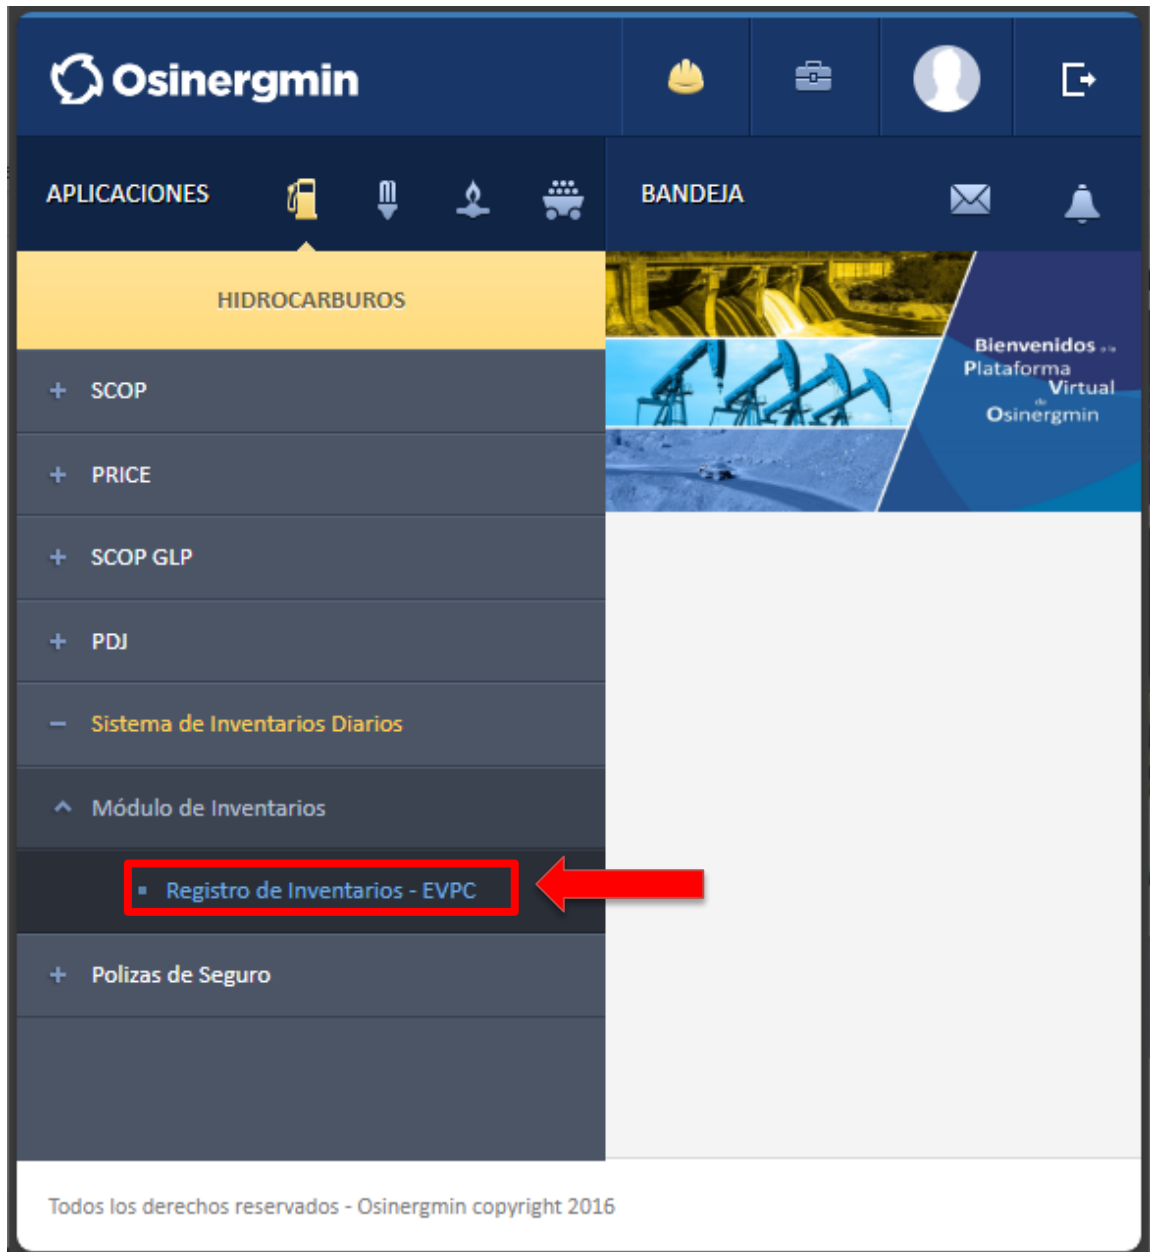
Osinergmin

APLICACIONES

BANDEJA

HIDROCARBUROS

Bienvenidos a la Plataforma Virtual de Osinergmin

+ SCOP

+ PRICE

+ SCOP GLP

+ PDJ

− Sistema de Inventarios Diarios

Módulo de Inventarios

Registro de Inventarios - EVPC

+ Polizas de Seguro

Todos los derechos reservados - Osinergmin copyright 2016